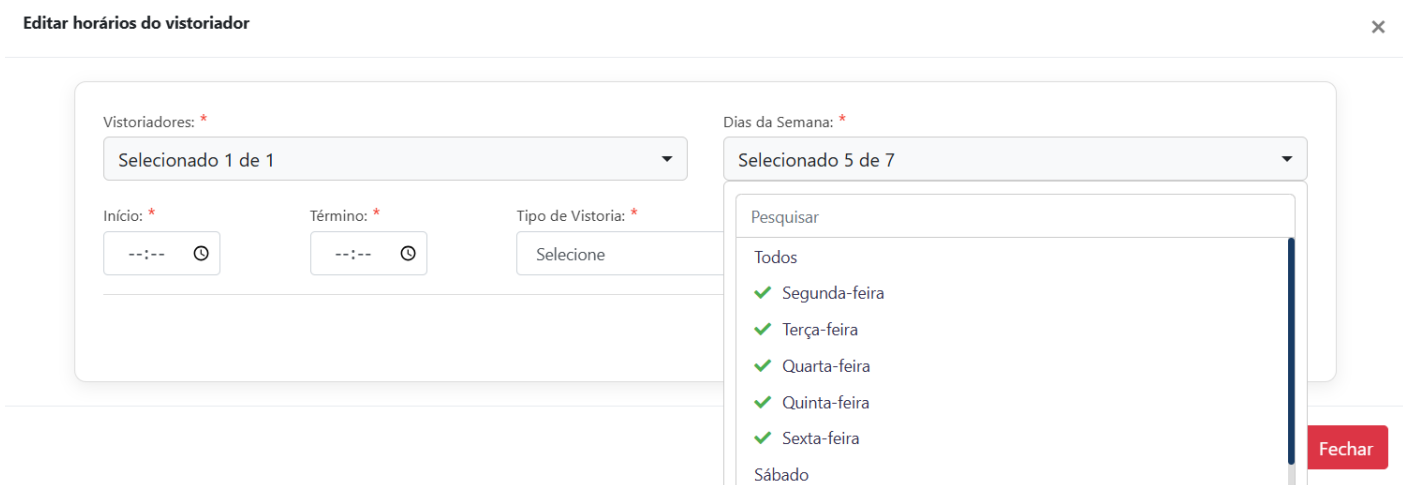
Editar horários do vistoriador

×

Vistoriadores: *

Selecionado 1 de 1

Dias da Semana: *

Selecionado 5 de 7

Início: *

--:--

Término: *

--:--

Tipo de Vistoria: *

Selecione

Pesquisar

Todos

Segunda-feira

Terça-feira

Quarta-feira

Quinta-feira

Sexta-feira

Sábado

Fechar